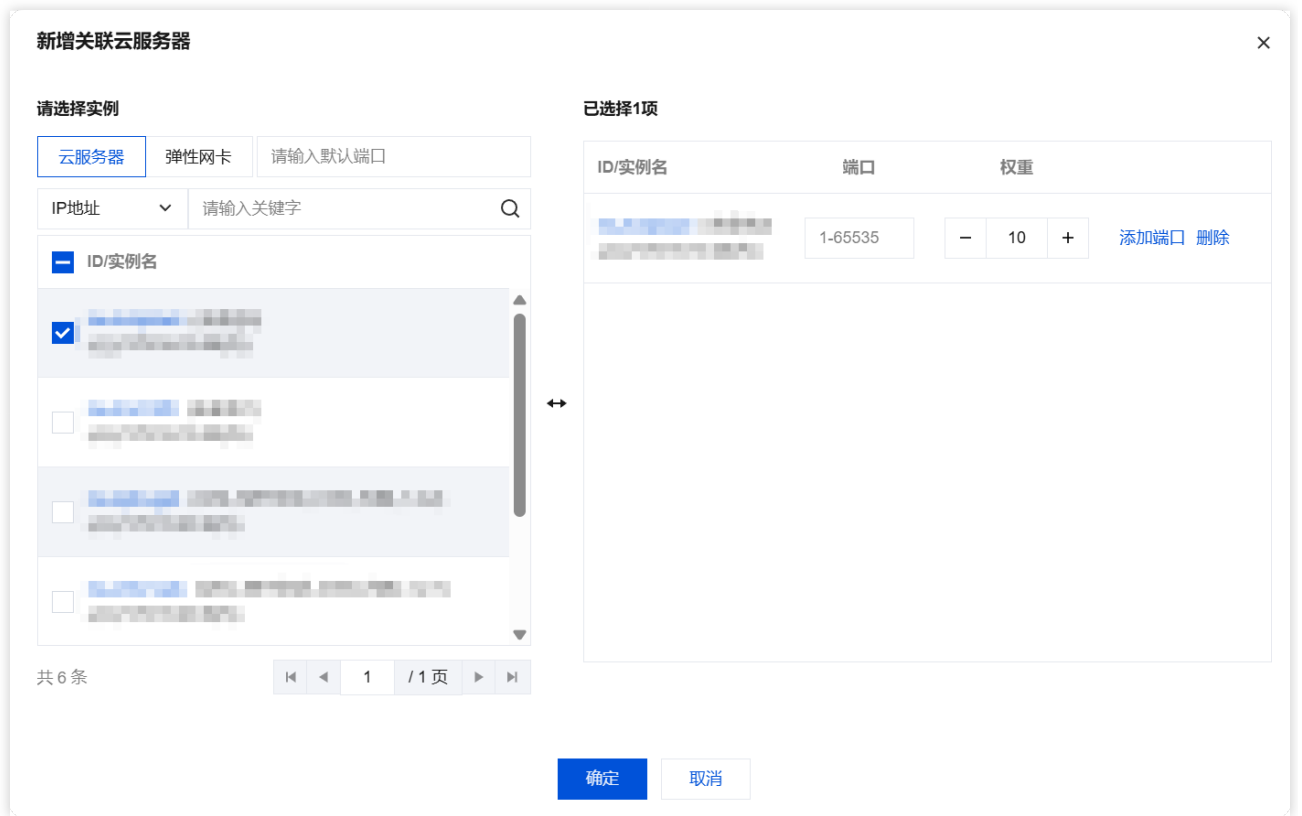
新增关联云服务器

×

请选择实例

云服务器 弹性网卡 请输入默认端口

IP地址 请输入关键字

ID/实例名

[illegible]

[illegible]

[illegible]

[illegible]

共 6 条

1 / 1 页

已选择1项

| ID/实例名 | 端口 | 权重 | |
|---|---|---|---|
| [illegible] | 1-65535 | − 10 + | 添加端口 删除 |

确定 取消